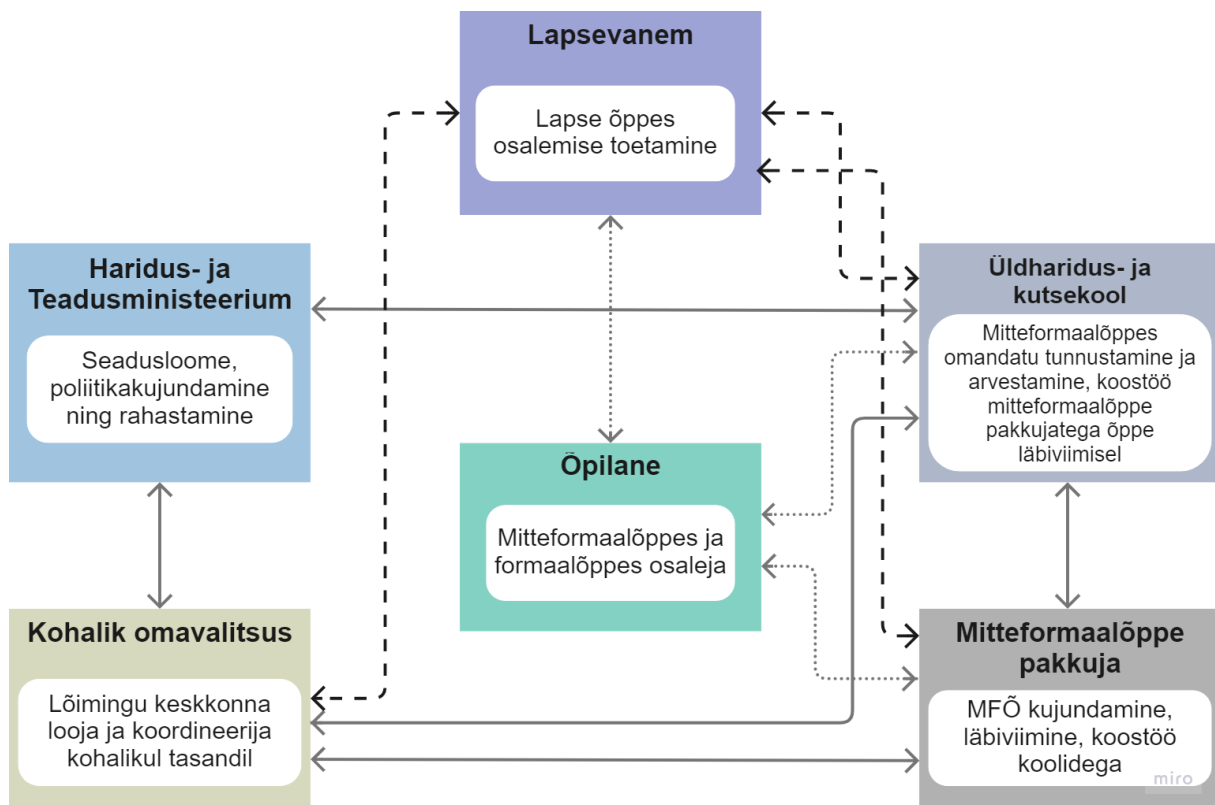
Lapsevanem

Lapse õppes osalemise toetamine

Haridus- ja Teadusministeerium

Seadusloome, poliitikakujundamine ning rahastamine

Üldharidus- ja kutsekool

Mitteformaalõppes omandatu tunnustamine ja arvestamine, koostöö mitteformaalõppe pakkujatega õppe läbiviimisel

Õpilane

Mitteformaalõppes ja formaalõppes osaleja

Kohalik omavalitsus

Lõimingu keskkonna looja ja koordineerija kohalikul tasandil

Mitteformaalõppe pakkuja

MFÕ kujundamine, läbiviimine, koostöö koolidega

miro